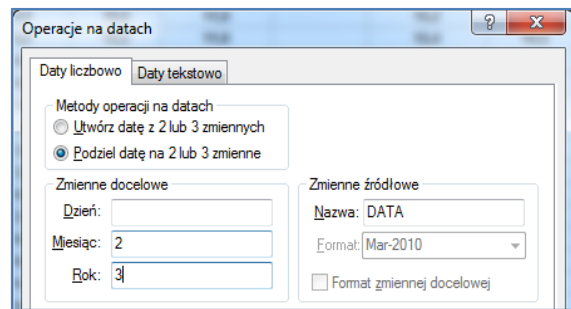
Operacje na datach

?

X

Daty liczbowo

Daty tekstowo

Metody operacji na datach

Utwórz datę z 2 lub 3 zmiennych

Podziel datę na 2 lub 3 zmienne

Zmienne docelowe

Dzień:

Miesiąc: 2

Rok: 3

Zmienne źródłowe

Nazwa: DATA

Format: Mar-2010

Format zmiennej docelowej